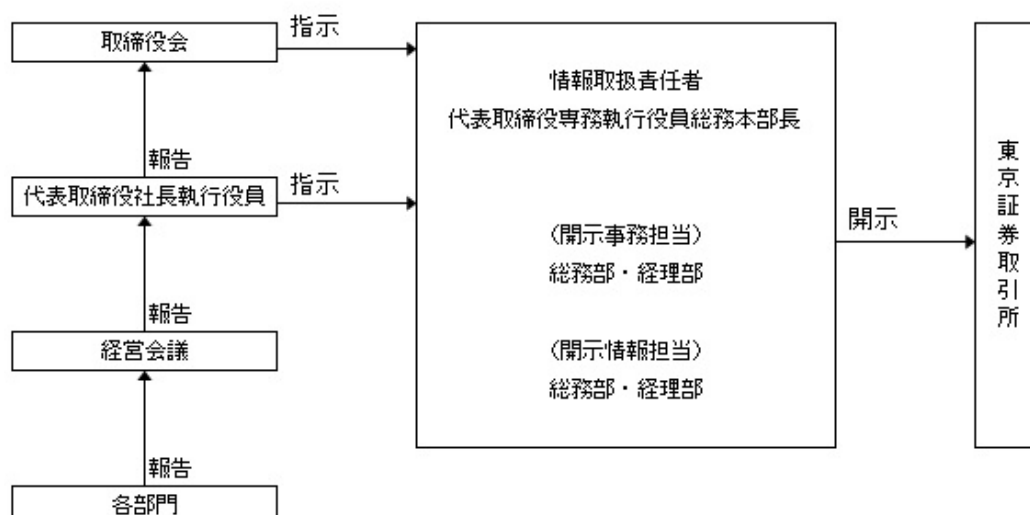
取締役会

指示

報告

代表取締役社長執行役員

指示

報告

経営会議

報告

各部門

情報取扱責任者
代表取締役専務執行役員総務本部長

（開示事務担当）
総務部・経理部

（開示情報担当）
総務部・経理部

開示

東京証券取引所